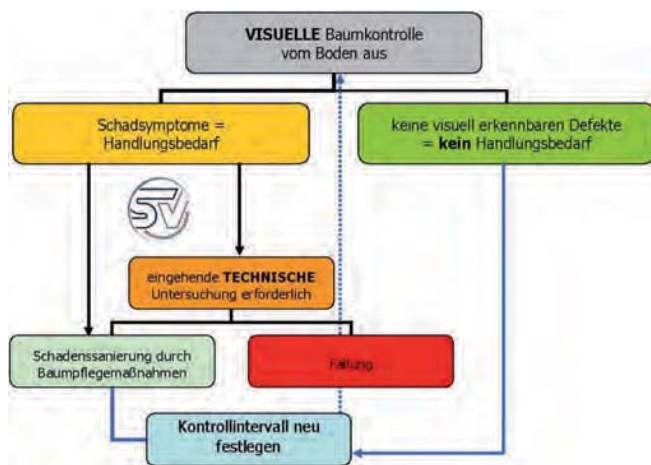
**VISUELLE** Baumkontrolle vom Boden aus

Schadsymptome = Handlungsbedarf

keine visuell erkennbaren Defekte = **kein** Handlungsbedarf

SV

eingehende **TECHNISCHE** Untersuchung erforderlich

Schadenssanierung durch Baumpflegemaßnahmen

Fällung

**Kontrollintervall neu festlegen**